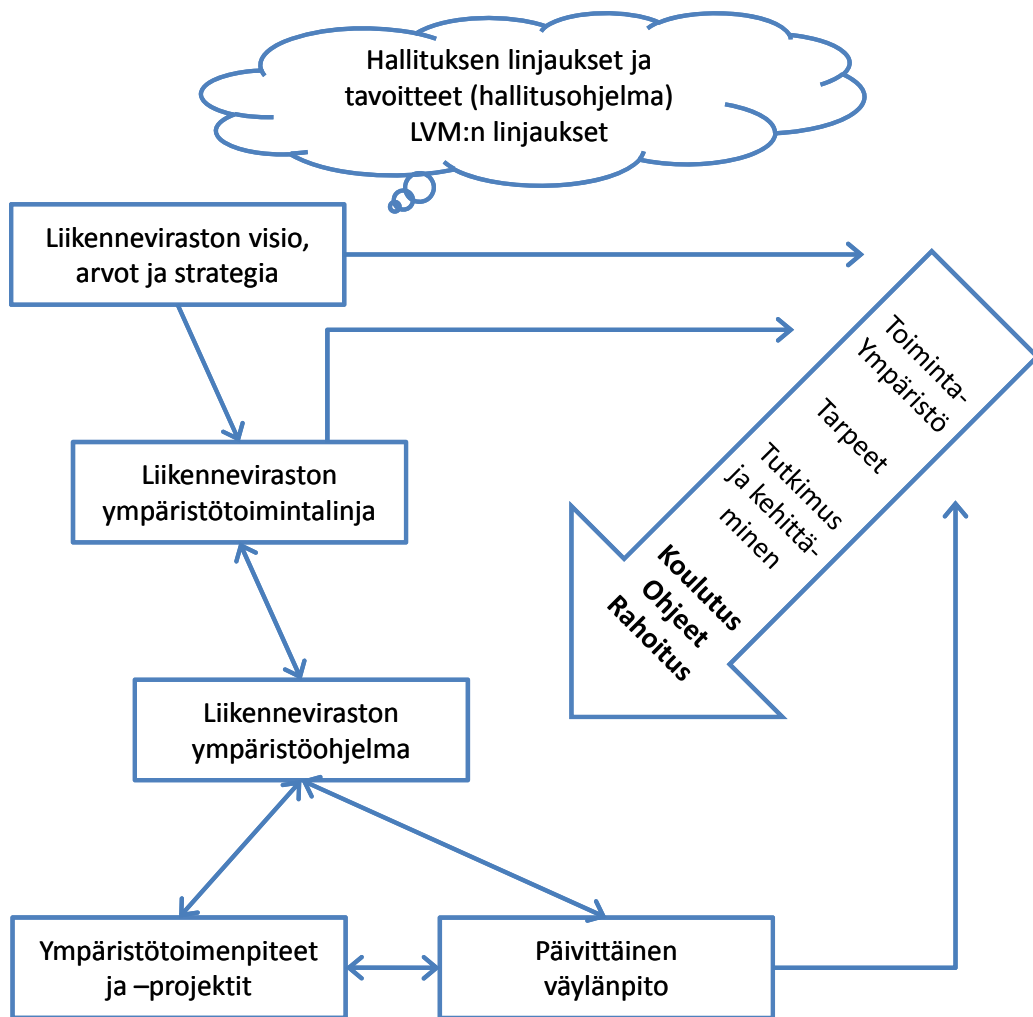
Hallituksen linjaukset ja tavoitteet (hallitusohjelma) LVM:n linjaukset

Liikenneviraston visio, arvot ja strategia

Toiminta-Ympäristö

Tarpeet

Tutkimus ja kehittä-minen

Koulutus
Ohjeet
Rahoitus

Liikenneviraston ympäristötoimintalinja

Liikenneviraston ympäristöohjelma

Ympäristötoimenpiteet ja –projektit

Päivittäinen väylänpito